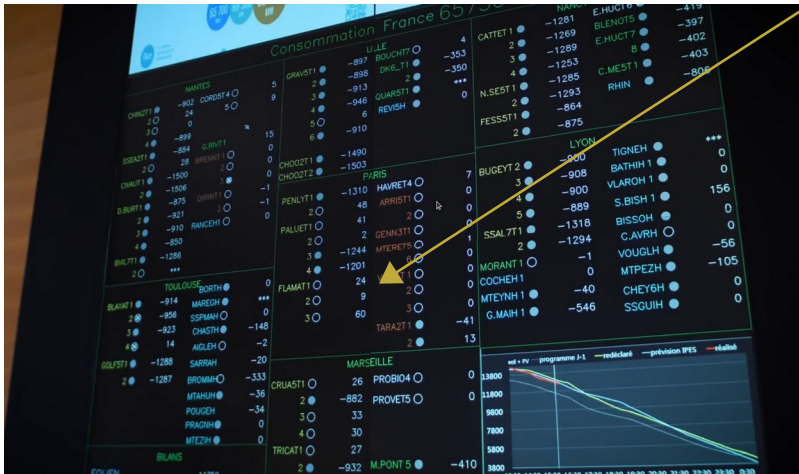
Consommation France 65 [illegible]

NANTES
CHINOT1 -902 CORDST4 5 9
24 5 7
2 0
3 -899 15
4 -884 G.RVT1 0
SSEAZT1 28 BRENNT1 0
2 -1500 2 0
CHAUT1 -1506 3 -1
D.BURT1 -875 DIRINT1 -1
2 -921 2 0
3 -910 RANCEH1
4 -850
5 -1286
BVILT1 ***
2

TOULOUSE
BLAYAT1 -914 BORTH
2 -956 MAREGH ***
3 -923 SSPMAH 0
4 14 CHASTH -148
GOLFST1 -1288 AIGLEH -2
2 -1287 SARRAH -20
BROMMH -333
MTAHUH -36
POUGEH -34
PRAGNH 0
MTEZIH 0

BILANS

LILLE
GRAVST1 -897 BOUCHT7 4
2 -898 DK6_T1 -353
3 -946 2 -350
4 -916 QUARST1 ***
5 -910 REVISH 0
6 -910
CHOO2T1 -1490
CHOO2T2 -1503

PARIS
PENLYT1 -1310 HAVRET4 7
2 48 ARRIST1 0
PALUET1 41 2 0
2 GENN3T1 0
3 -1244 MTERET5 0
4 -1201 0
FLAMAT1 24 0
2 9 2 0
3 60 3 0
TARA2T1 -41
2 13

MARSEILLE
CRUAST1 26 PROBIO4 0
2 -882 PROVET5 0
3 33
4 30
TRICAT1 27
2 -932 M.PONT5 -410

CATTET1 -1281
2 -1269
3 -1289
4 -1253
5 -1285
N.SEST1 -1293
2 -864
FESSST1 -875
2

E.HUCT6 -419
BLENOTS -397
E.HUCT7 -402
8 -403
C.MEST1 -806
RHIN

LYON
BUGEYT2 -900 TIGNEH ***
3 -908 BATHIH 1 0
4 -900 VLAROH 1 156
5 -889 S.BISH 1 0
SSAL7T1 -1318 BISSOH 0
2 -1294 C.AVRH -56
MORANT1 -1 VOUGLH -105
COCHEH 1 0 MTPEZH 0
MTEYNH 1 -40 CHEY6H 0
G.MAIH 1 -546 SSGUIH

eol + PV programme J-1 redéclaré prévision IPES réalisé
13800
11800
9800
7800
5800
3800